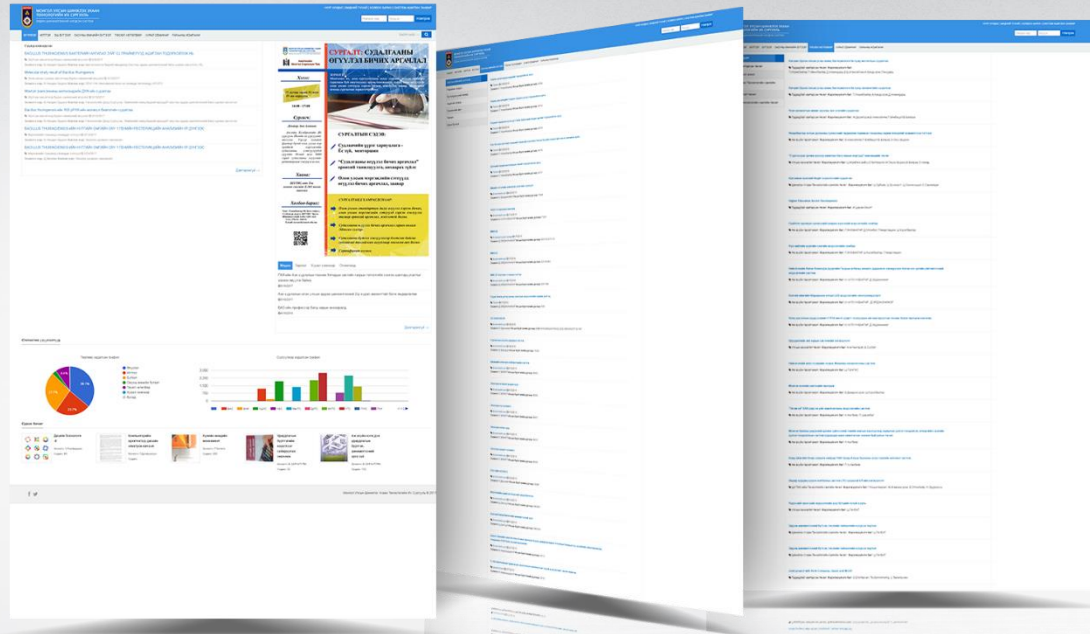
СУРГАЛТ: СУДАЛГААНЫ ӨГҮҮЛЭЛ БИЧИХ АРГАЧЛАЛ

СУРГАЛТЫН СЭДЭВ:

Судалгааны дүрэм журмууд - Ёс зүй, зохиогчид

"Судалгааны өгүүлэл бичих арга зүй" оролцогч тэнцүүлэх, асуудал тухай

Олон улсын сэтгүүлд өгүүлэл бичих арга зүй, зөвлөгөө

Хаяг:

Утас:

Хүснэгт:

Нүүр

Статистик мэдээлэл

Бараа бичиг

Дэлгэрэнгүй

Хайх

Нэвтрэх